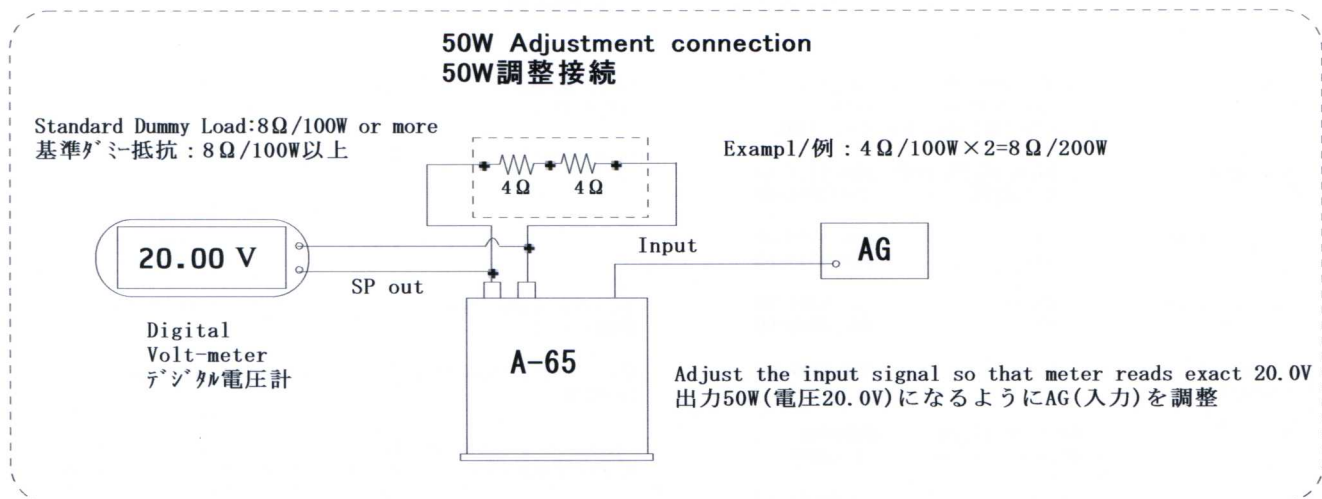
50W Adjustment connection
50W調整接続

Standard Dummy Load:8Ω/100W or more
基準ﾀﾞﾐｰ抵抗：8Ω/100W以上

Exampl/例：4Ω/100W×2=8Ω/200W

4Ω 4Ω

20.00 V

Input

AG

SP out

Digital
Volt-meter
ﾃﾞｼﾞﾀﾙ電圧計

A-65

Adjust the input signal so that meter reads exact 20.0V
出力50W(電圧20.0V)になるようにAG(入力)を調整